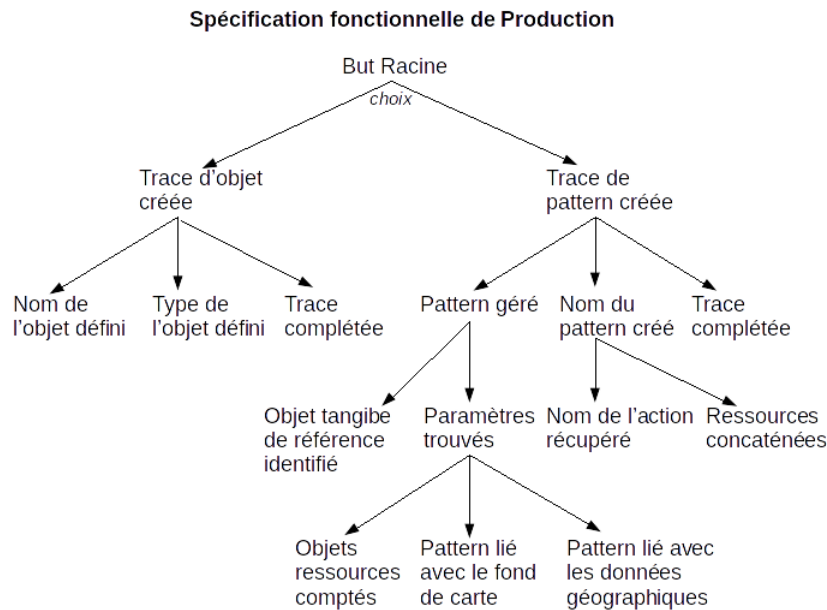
Spécification fonctionnelle de Production

But Racine

choix

Trace d'objet créée

Trace de pattern créée

Nom de l'objet défini

Type de l'objet défini

Trace complétée

Pattern géré

Nom du pattern créé

Trace complétée

Objet tangibe de référence identifié

Paramètres trouvés

Nom de l'action récupéré

Ressources concaténées

Objets ressources comptés

Pattern lié avec le fond de carte

Pattern lié avec les données géographiques